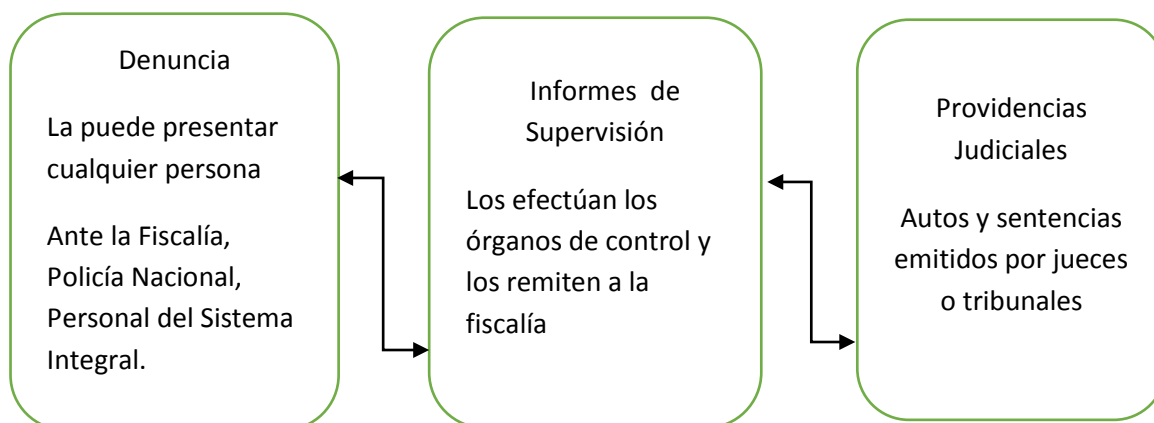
Denuncia

La puede presentar cualquier persona

Ante la Fiscalía, Policía Nacional, Personal del Sistema Integral.

Informes de Supervisión

Los efectúan los órganos de control y los remiten a la fiscalía

Providencias Judiciales

Autos y sentencias emitidos por jueces o tribunales